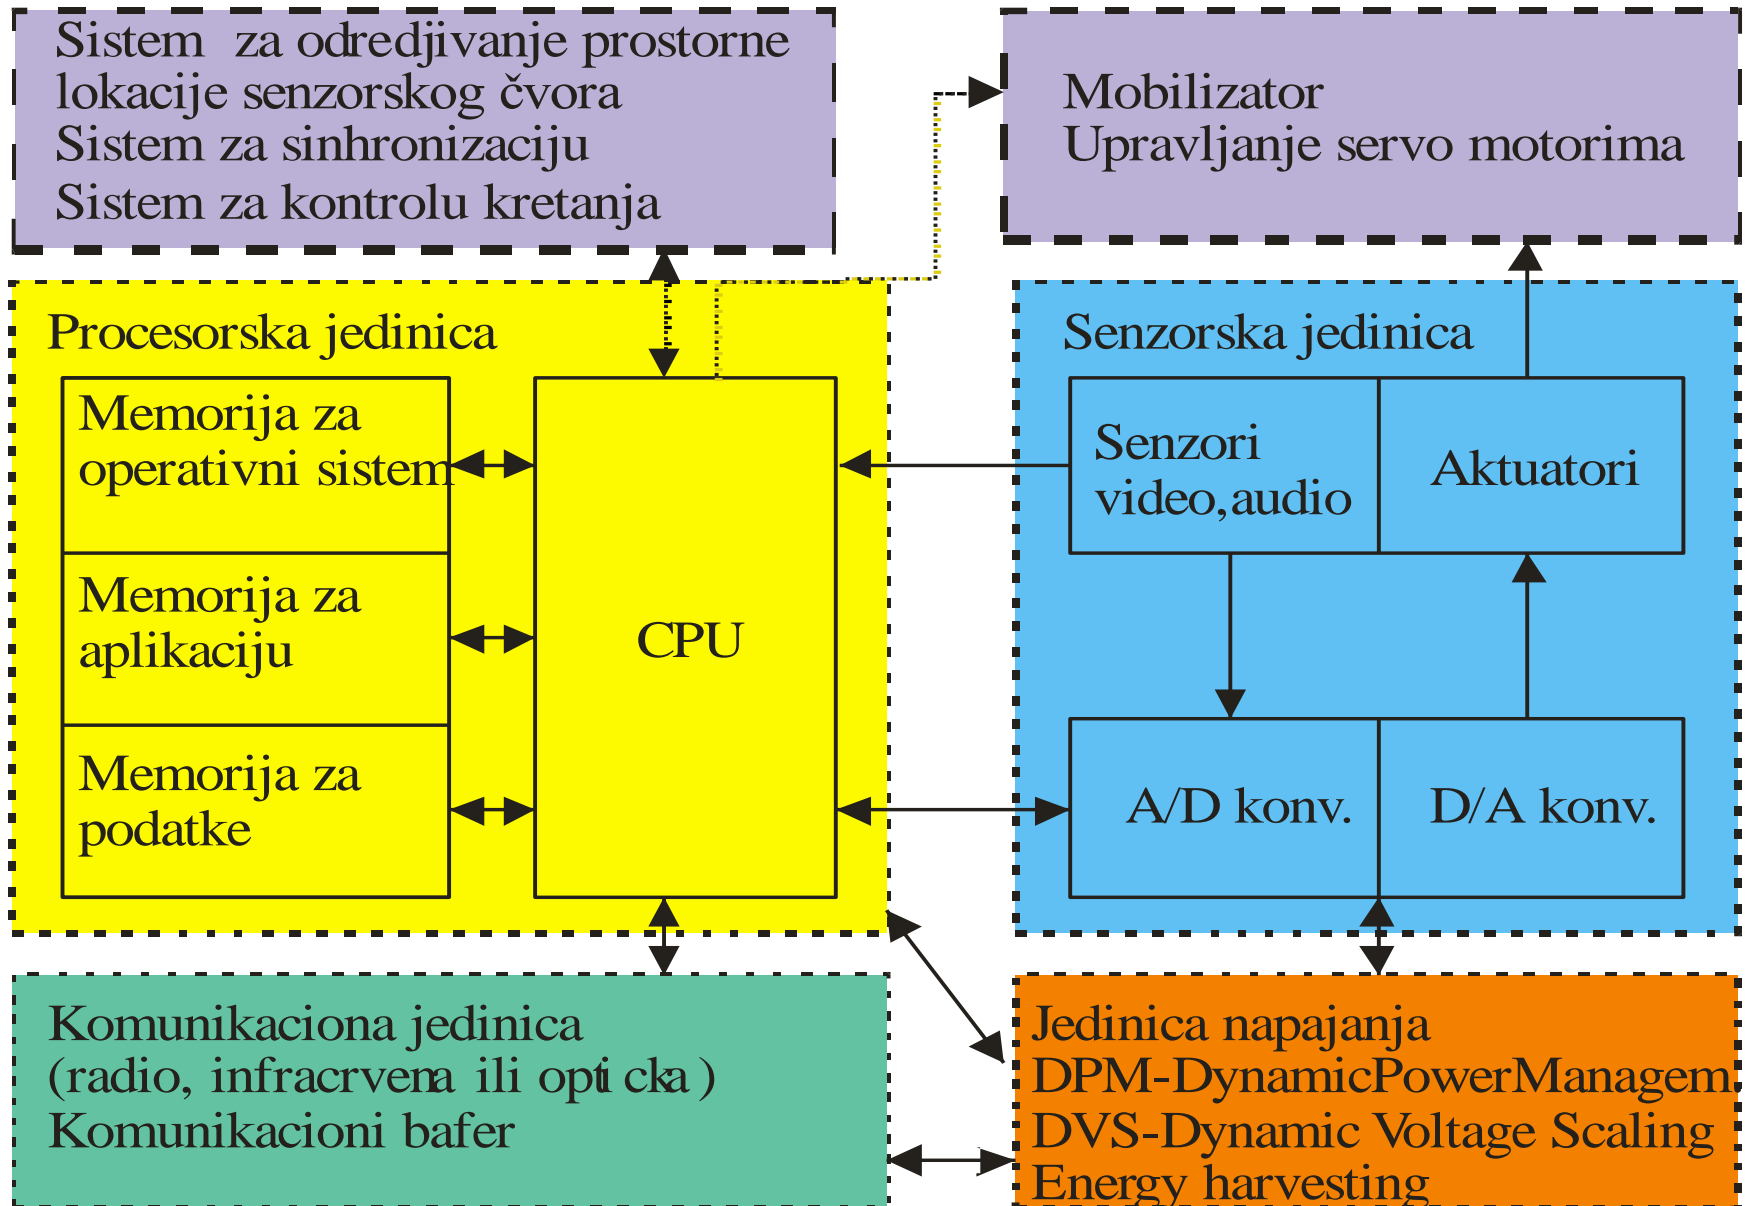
Sistem za odredjivanje prostorne lokacije senzorskog čvora
Sistem za sinhronizaciju
Sistem za kontrolu kretanja

Mobilizator
Upravljanje servo motorima

Procesorska jedinica

Memorija za operativni sistem

Memorija za aplikaciju

Memorija za podatke

CPU

Senzorska jedinica

Senzori video,audio

Aktuatori

A/D konv.

D/A konv.

Komunikaciona jedinica
(radio, infracrvena ili optička)
Komunikacioni bafer

Jedinica napajanja
DPM-DynamicPowerManagem
DVS-Dynamic Voltage Scaling
Energy harvesting